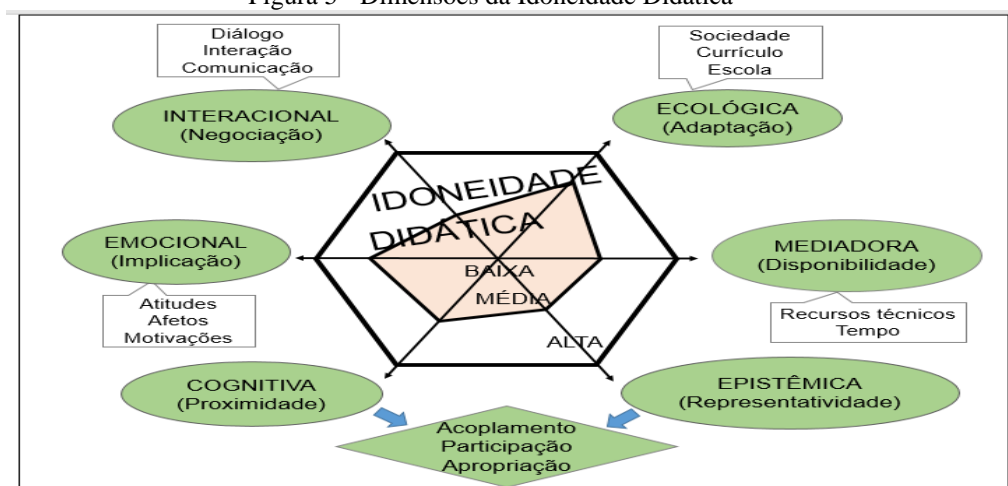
Figura 3 – Dimensões da Idoneidade Didática

Diálogo
Interação
Comunicação

INTERACIONAL
(Negociação)

Sociedade
Currículo
Escola

ECOLÓGICA
(Adaptação)

IDONEIDADE
DIDÁTICA

EMOCIONAL
(Implicação)

BAIXA

MÉDIA

ALTA

MEDIADORA
(Disponibilidade)

Atitudes
Afetos
Motivações

Recursos técnicos
Tempo

COGNITIVA
(Proximidade)

EPISTÊMICA
(Representatividade)

Acoplamento
Participação
Apropriação